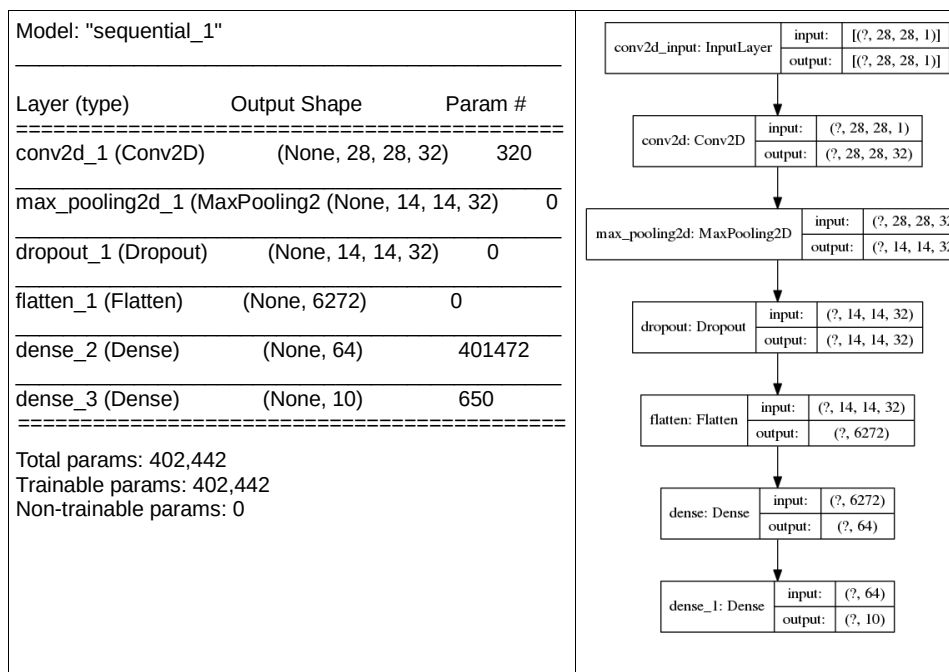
Model: "sequential_1"

Layer (type) Output Shape Param #

conv2d_1 (Conv2D) (None, 28, 28, 32) 320

max_pooling2d_1 (MaxPooling2 (None, 14, 14, 32) 0

dropout_1 (Dropout) (None, 14, 14, 32) 0

flatten_1 (Flatten) (None, 6272) 0

dense_2 (Dense) (None, 64) 401472

dense_3 (Dense) (None, 10) 650

Total params: 402,442
Trainable params: 402,442
Non-trainable params: 0

| conv2d_input: InputLayer | input: | [(?, 28, 28, 1)] |
|---|---|---|
| | output: | [(?, 28, 28, 1)] |

| conv2d: Conv2D | input: | (?, 28, 28, 1) |
|---|---|---|
| | output: | (?, 28, 28, 32) |

| max_pooling2d: MaxPooling2D | input: | (?, 28, 28, 3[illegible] |
|---|---|---|
| | output: | (?, 14, 14, 3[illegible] |

| dropout: Dropout | input: | (?, 14, 14, 32) |
|---|---|---|
| | output: | (?, 14, 14, 32) |

| flatten: Flatten | input: | (?, 14, 14, 32) |
|---|---|---|
| | output: | (?, 6272) |

| dense: Dense | input: | (?, 6272) |
|---|---|---|
| | output: | (?, 64) |

| dense_1: Dense | input: | (?, 64) |
|---|---|---|
| | output: | (?, 10) |